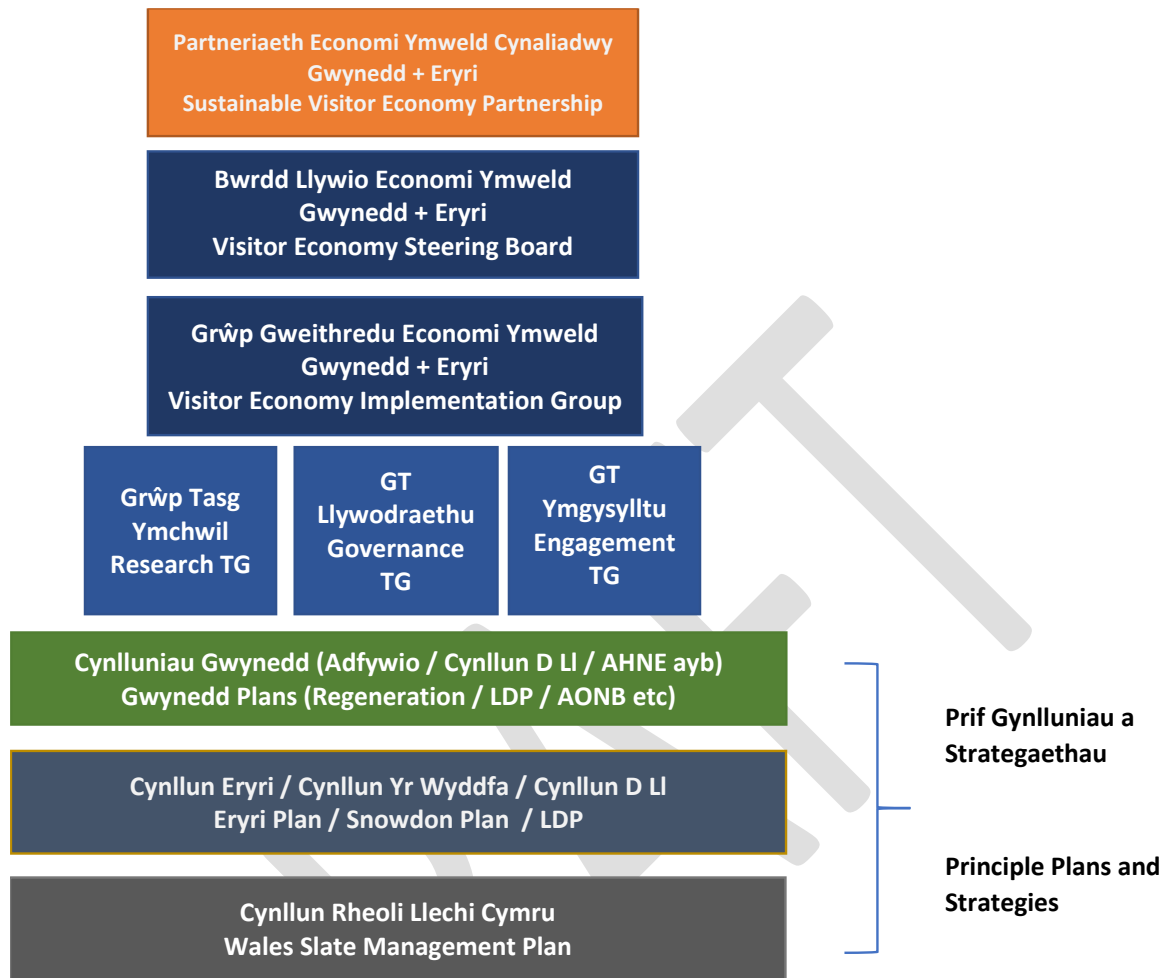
Partneriaeth Economi Ymweld Cynaliadwy
Gwynedd + Eryri
Sustainable Visitor Economy Partnership

Bwrdd Llywio Economi Ymweld
Gwynedd + Eryri
Visitor Economy Steering Board

Grŵp Gweithredu Economi Ymweld
Gwynedd + Eryri
Visitor Economy Implementation Group

Grŵp Tasg Ymchwil Research TG

GT Llywodraethu Governance TG

GT Ymgysylltu Engagement TG

Cynlluniau Gwynedd (Adfywio / Cynllun D Ll / AHNE ayb)
Gwynedd Plans (Regeneration / LDP / AONB etc)

Cynllun Eryri / Cynllun Yr Wyddfa / Cynllun D Ll
Eryri Plan / Snowdon Plan / LDP

Cynllun Rheoli Llechi Cymru
Wales Slate Management Plan

Prif Gynlluniau a Strategaethau

Principle Plans and Strategies